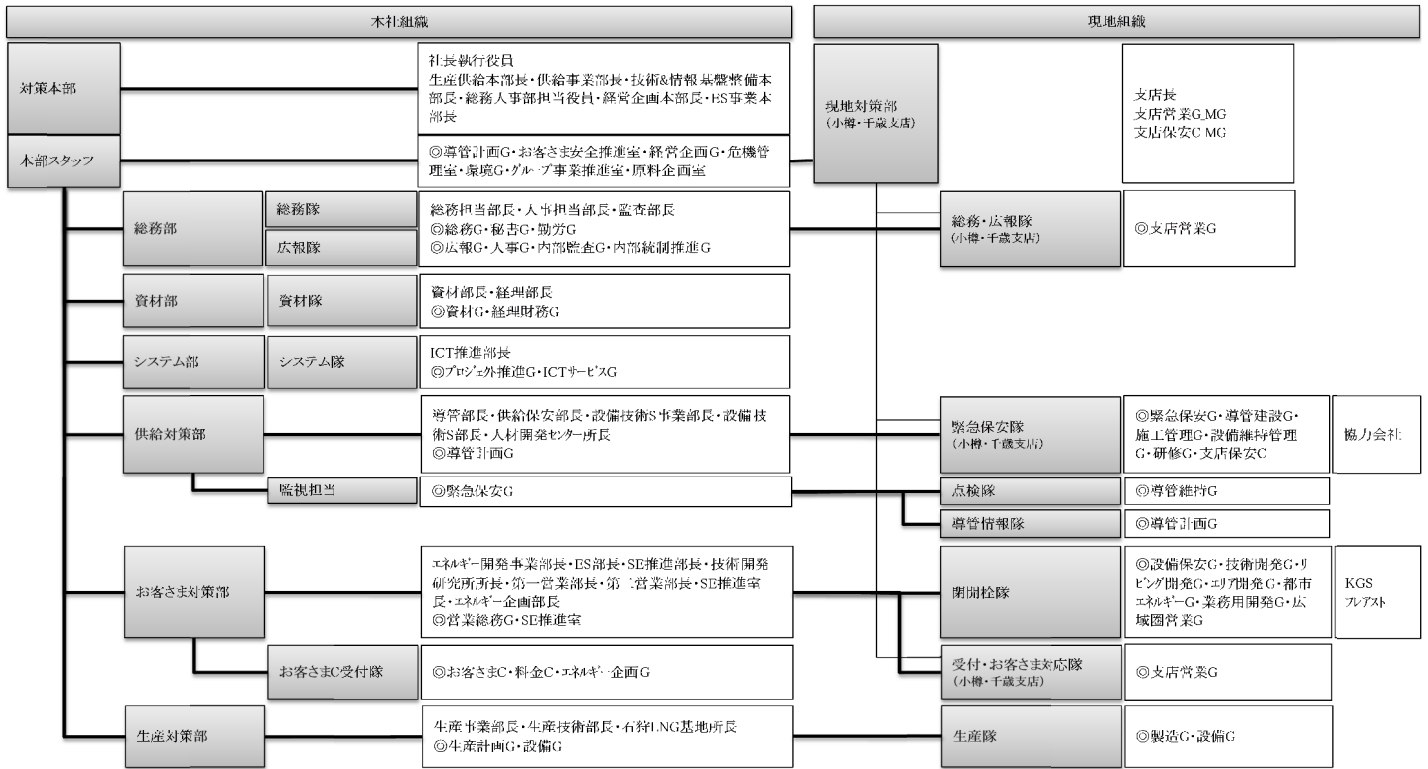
本社組織

現地組織

対策本部

社長執行役員
生産供給本部長・供給事業部長・技術&情報基盤整備本部長・総務人事部担当役員・経営企画本部長・ES事業本部長

本部スタッフ

◎導管計画G・お客さま安全推進室・経営企画G・危機管理室・環境G・グループ事業推進室・原料企画室

現地対策部
(小樽・千歳支店)

支店長
支店営業G_MG
支店保安C MG

総務部

総務隊

広報隊

総務担当部長・人事担当部長・監査部長
◎総務G・秘書G・勤労G
◎広報G・人事G・内部監査G・内部統制推進G

総務・広報隊
(小樽・千歳支店)

◎支店営業G

資材部

資材隊

資材部長・経理部長
◎資材G・経理財務G

システム部

システム隊

ICT推進部長
◎プロジェクト推進G・ICTサービスG

供給対策部

導管部長・供給保安部長・設備技術S事業部長・設備技術S部長・人材開発センター所長
◎導管計画G

緊急保安隊
(小樽・千歳支店)

◎緊急保安G・導管建設G・施工管理G・設備維持管理G・研修G・支店保安C

協力会社

監視担当

◎緊急保安G

点検隊

◎導管維持G

導管情報隊

◎導管計画G

お客さま対策部

エネルギー開発事業部長・ES部長・SE推進部長・技術開発研究所所長・第一営業部長・第二営業部長・SE推進室長・エネルギー企画部長
◎営業総務G・SE推進室

開閉栓隊

◎設備保安G・技術開発G・リビング開発G・エリア開発G・都市エネルギーG・業務用開発G・広域圏営業G

KGS
フレアスト

お客さまC受付隊

◎お客さまC・料金C・エネルギー企画G

受付・お客さま対応隊
(小樽・千歳支店)

◎支店営業G

生産対策部

生産事業部長・生産技術部長・石狩LNG基地所長
◎生産計画G・設備G

生産隊

◎製造G・設備G